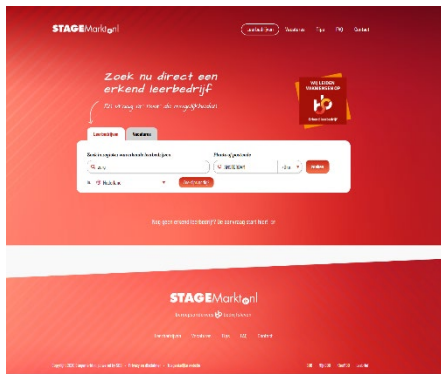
STAGEMarkt.nl

Leerbedrijven Vacatures Tips FAQ Contact

Zoek nu direct een erkend leerbedrijf

Eén vraag, er meer de mogelijkheden

WIJ LEIDEN VAKMENSEN OP

Erkend leerbedrijf

Leerbedrijven Vacatures

Zoek op opleiding of naam leerbedrijf

Plaats of postcode

Zoeken

Niveau

Geen erkend leerbedrijf? Je aanvraag start hier.

STAGEMarkt.nl

Leerbedrijven Vacatures Tips FAQ Contact

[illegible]